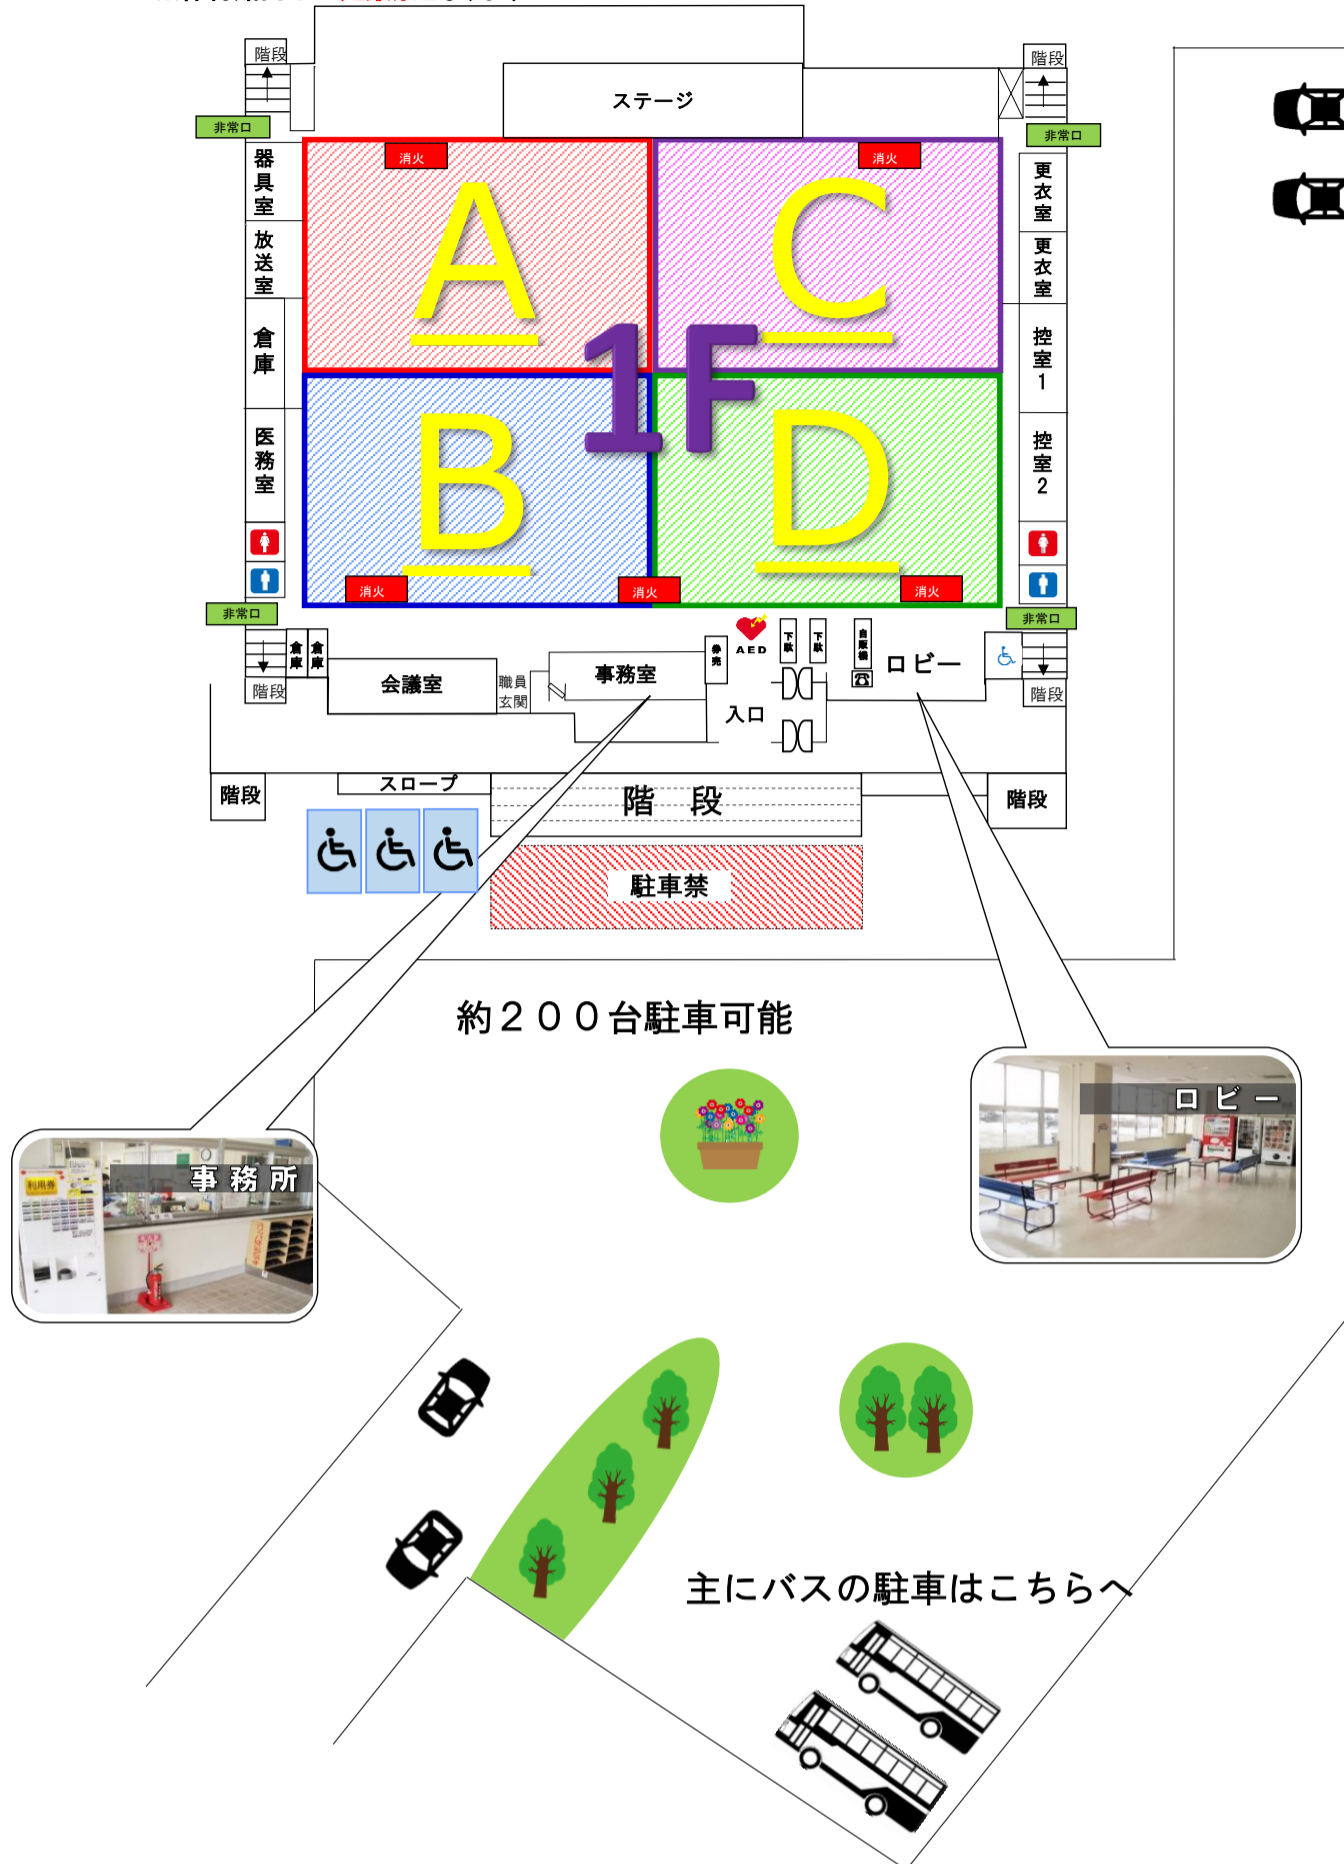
階段

ステージ

階段

非常口

非常口

器具室

放送室

倉庫

医務室

更衣室

更衣室

控室1

控室2

消火

消火

A

C

1F

B

D

消火

消火

消火

非常口

非常口

倉庫

倉庫

AED

下駄

下駄

自販機

ロビー

階段

会議室

職員玄関

事務室

入口

階段

階段

スロープ

階　段

階段

駐車禁

約２００台駐車可能

事務所

ロビー

主にバスの駐車はこちらへ